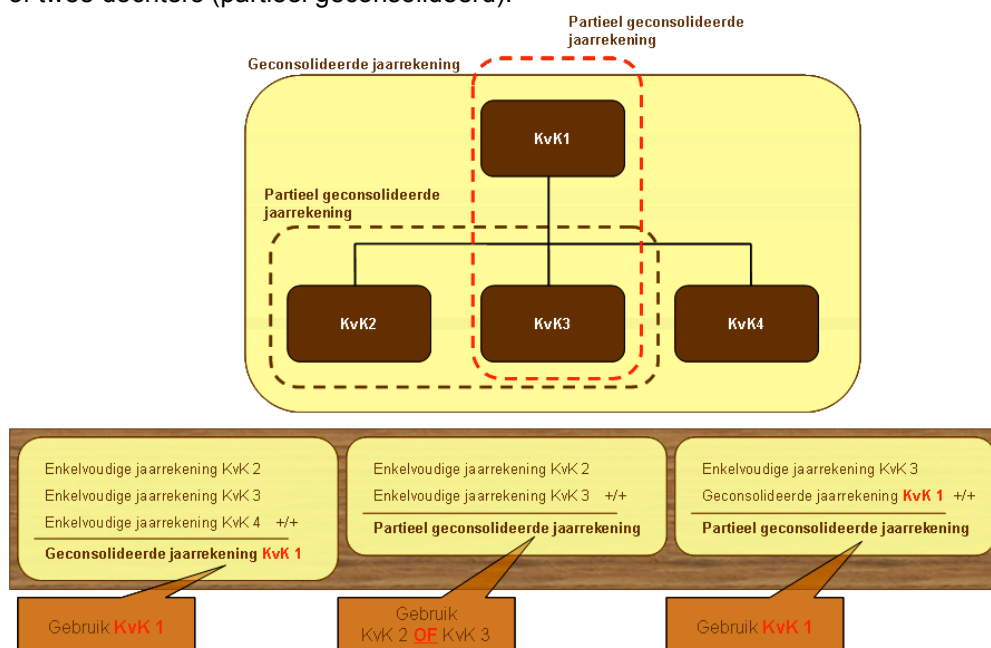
of twee dochters (partieel geconsolideerd).

Partieel geconsolideerde jaarrekening

Geconsolideerde jaarrekening

KvK1

Partieel geconsolideerde jaarrekening

KvK2

KvK3

KvK4

Enkelvoudige jaarrekening KvK 2
Enkelvoudige jaarrekening KvK 3
Enkelvoudige jaarrekening KvK 4 +/+
Geconsolideerde jaarrekening KvK 1

Enkelvoudige jaarrekening KvK 2
Enkelvoudige jaarrekening KvK 3 +/+
Partieel geconsolideerde jaarrekening

Enkelvoudige jaarrekening KvK 3
Geconsolideerde jaarrekening KvK 1 +/+
Partieel geconsolideerde jaarrekening

Gebruik KvK 1

Gebruik KvK 2 OF KvK 3

Gebruik KvK 1